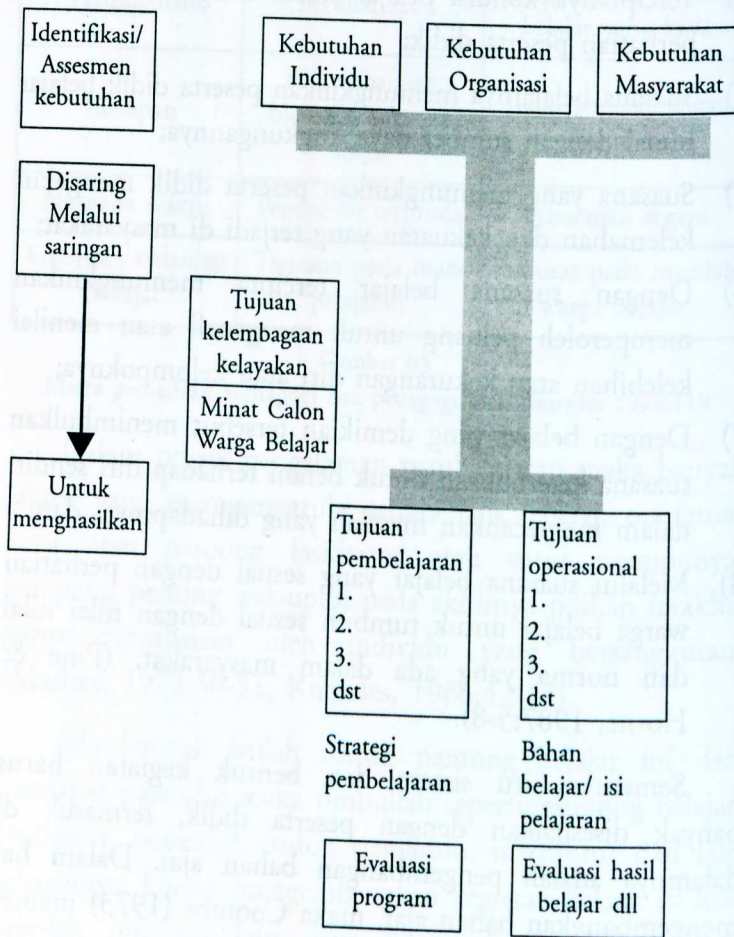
Identifikasi/ Assesmen kebutuhan

Kebutuhan Individu

Kebutuhan Organisasi

Kebutuhan Masyarakat

Disaring Melalui saringan

Tujuan kelembagaan kelayakan

Minat Calon Warga Belajar

Untuk menghasilkan

Tujuan pembelajaran
1.
2.
3.
dst

Tujuan operasional
1.
2.
3.
dst

Strategi pembelajaran

Bahan belajar/ isi pelajaran

Evaluasi program

Evaluasi hasil belajar dll